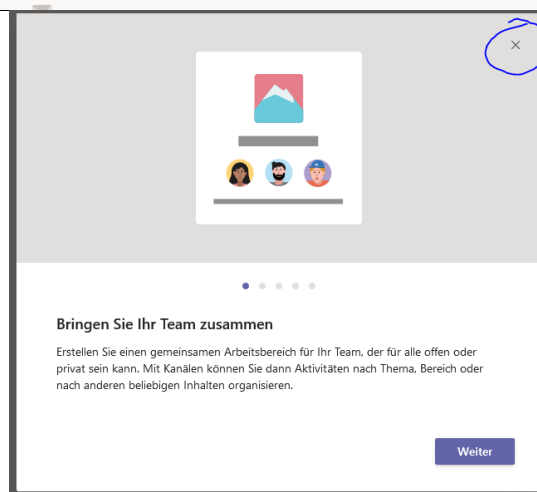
×

Bringen Sie Ihr Team zusammen

Erstellen Sie einen gemeinsamen Arbeitsbereich für Ihr Team, der für alle offen oder privat sein kann. Mit Kanälen können Sie dann Aktivitäten nach Thema, Bereich oder nach anderen beliebigen Inhalten organisieren.

Weiter